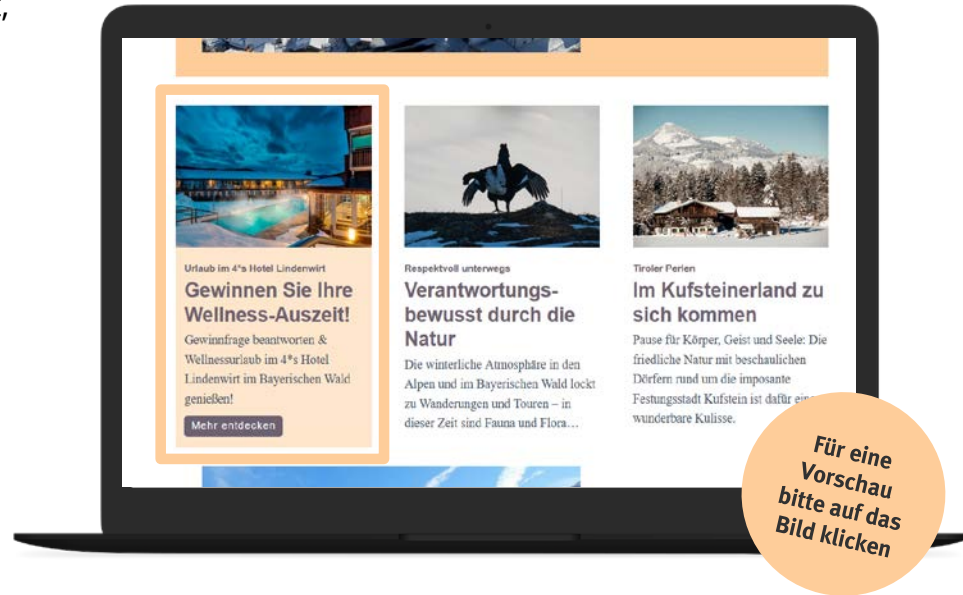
Urlaub im 4*s Hotel Lindenwirt

Gewinnen Sie Ihre Wellness-Auszeit!

Gewinnfrage beantworten & Wellnessurlaub im 4*s Hotel Lindenwirt im Bayerischen Wald genießen!

Mehr entdecken

Respektvoll unterwegs

Verantwortungsbewusst durch die Natur

Die winterliche Atmosphäre in den Alpen und im Bayerischen Wald lockt zu Wanderungen und Touren – in dieser Zeit sind Fauna und Flora…

Tiroler Perlen

Im Kufsteinerland zu sich kommen

Pause für Körper, Geist und Seele: Die friedliche Natur mit beschaulichen Dörfern rund um die imposante Festungsstadt Kufstein ist dafür eine wunderbare Kulisse.

Für eine Vorschau bitte auf das Bild klicken